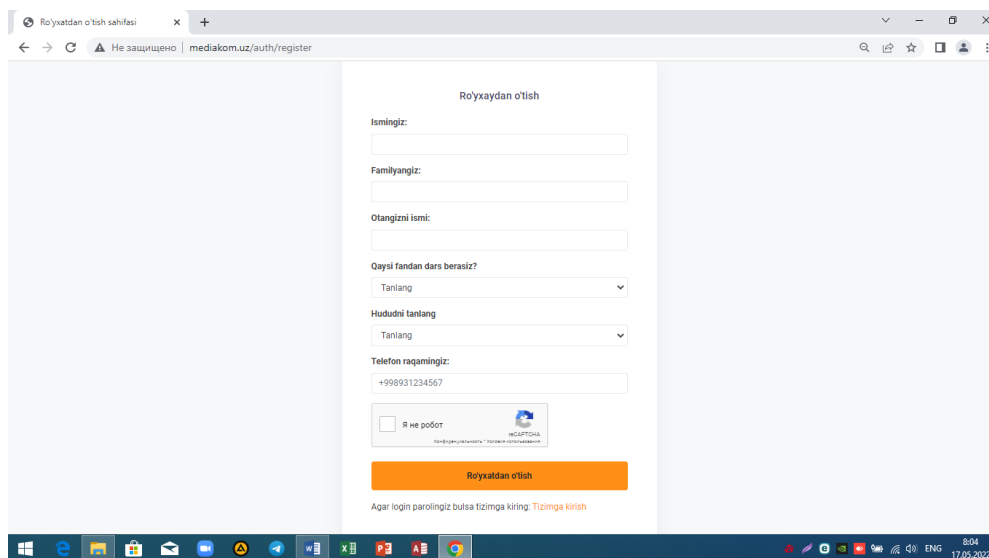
Ro'yxatdan o'tish sahifasi

Не защищено | mediakom.uz/auth/register

Ro'yxaydan o'tish

Ismingiz:

Familyangiz:

Otangizni ismi:

Qaysi fandan dars berasiz?

Tanlang

Hududni tanlang

Tanlang

Telefon raqamingiz:

+998931234567

Я не робот

reCAPTCHA
Конфиденциальность - Условия использования

Ro'yxatdan o'tish

Agar login parolingiz bulsa tizimga kiring: Tizimga kirish

ENG 8:04 17.05.2022